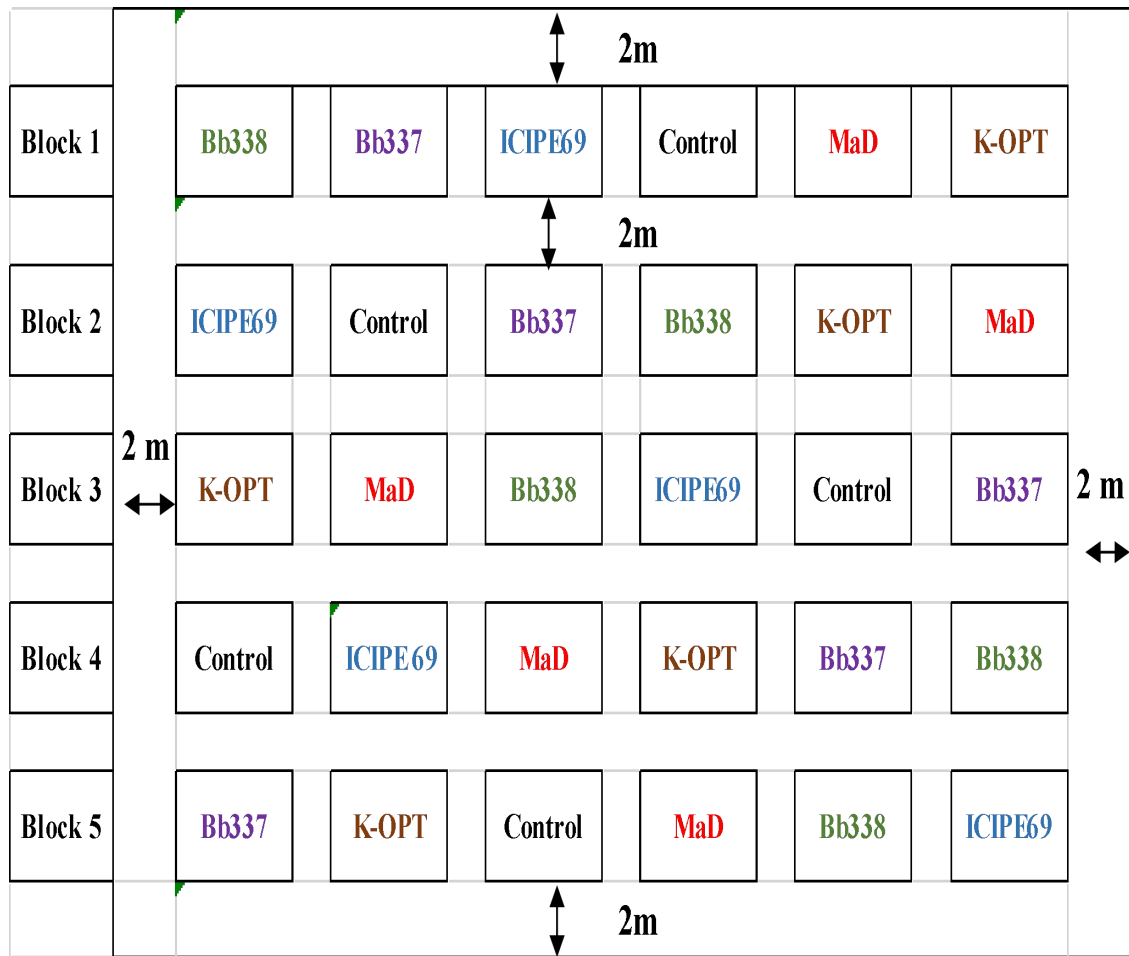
2m

| Block 1 | Bb338 | Bb337 | ICIPE69 | Control | MaD | K-OPT |
|---|---|---|---|---|---|---|
| Block 2 | ICIPE69 | Control | Bb337 | Bb338 | K-OPT | MaD |
| Block 3 | K-OPT | MaD | Bb338 | ICIPE69 | Control | Bb337 |
| Block 4 | Control | ICIPE 69 | MaD | K-OPT | Bb337 | Bb338 |
| Block 5 | Bb337 | K-OPT | Control | MaD | Bb338 | ICIPE69 |

2m

2 m

2 m

2m